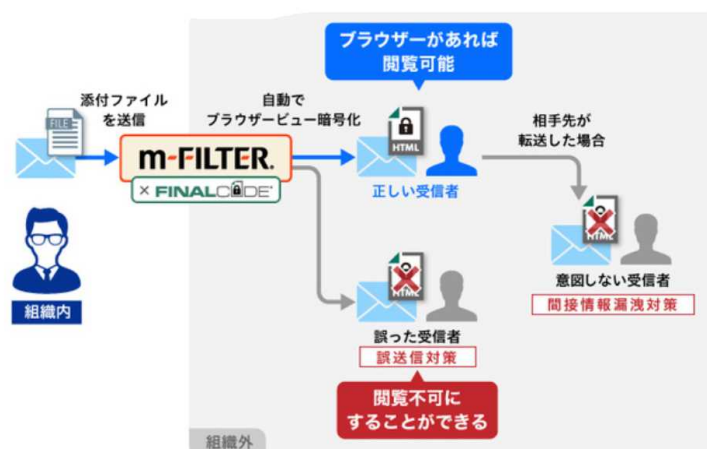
ブラウザーがあれば
閲覧可能

添付ファイル
を送信

FILE

自動で
ブラウザービュー暗号化

m-FILTER.

× FINALCODE

HTML

正しい受信者

相手先が
転送した場合

HTML

意図しない受信者

間接情報漏洩対策

組織内

HTML

誤った受信者

誤送信対策

閲覧不可に
することができる

組織外